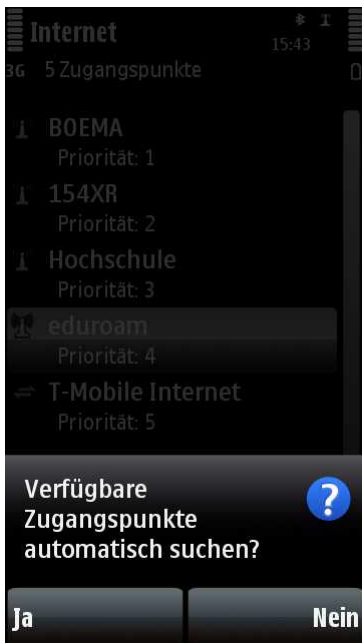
Internet
15:43
3G 5 Zugangspunkte

BOEMA
Priorität: 1

154XR
Priorität: 2

Hochschule
Priorität: 3

eduroam
Priorität: 4

T-Mobile Internet
Priorität: 5

Verfügbare Zugangspunkte automatisch suchen?

?

Ja
Nein